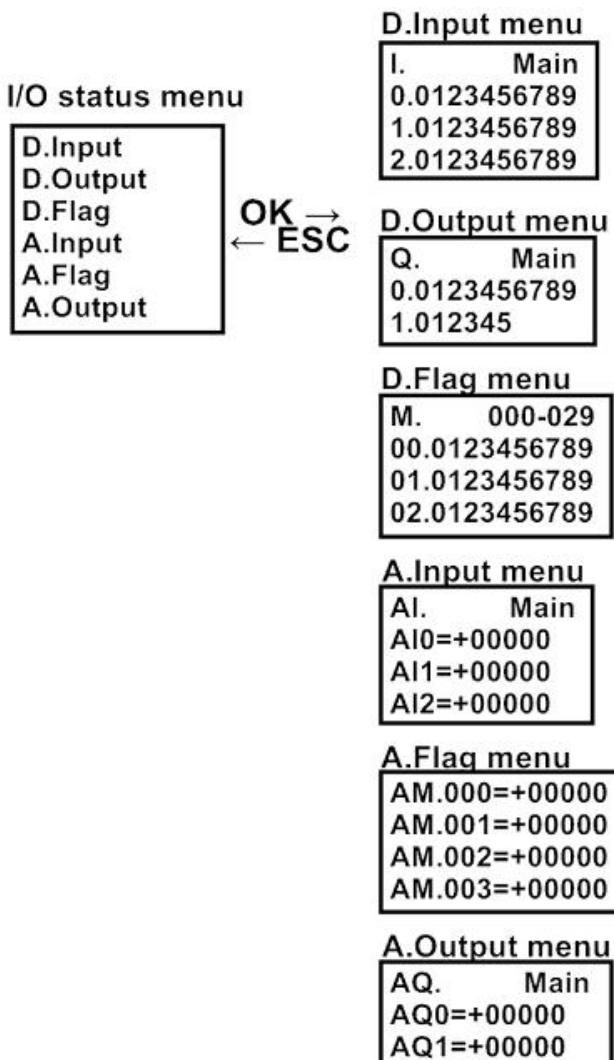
I/O status menu

D.Input
D.Output
D.Flag
A.Input
A.Flag
A.Output

OK →
← ESC

D.Input menu

I. Main
0.0123456789
1.0123456789
2.0123456789

D.Output menu

Q. Main
0.0123456789
1.012345

D.Flag menu

M. 000-029
00.0123456789
01.0123456789
02.0123456789

A.Input menu

AI. Main
AI0=+00000
AI1=+00000
AI2=+00000

A.Flag menu

AM.000=+00000
AM.001=+00000
AM.002=+00000
AM.003=+00000

A.Output menu

AQ. Main
AQ0=+00000
AQ1=+00000